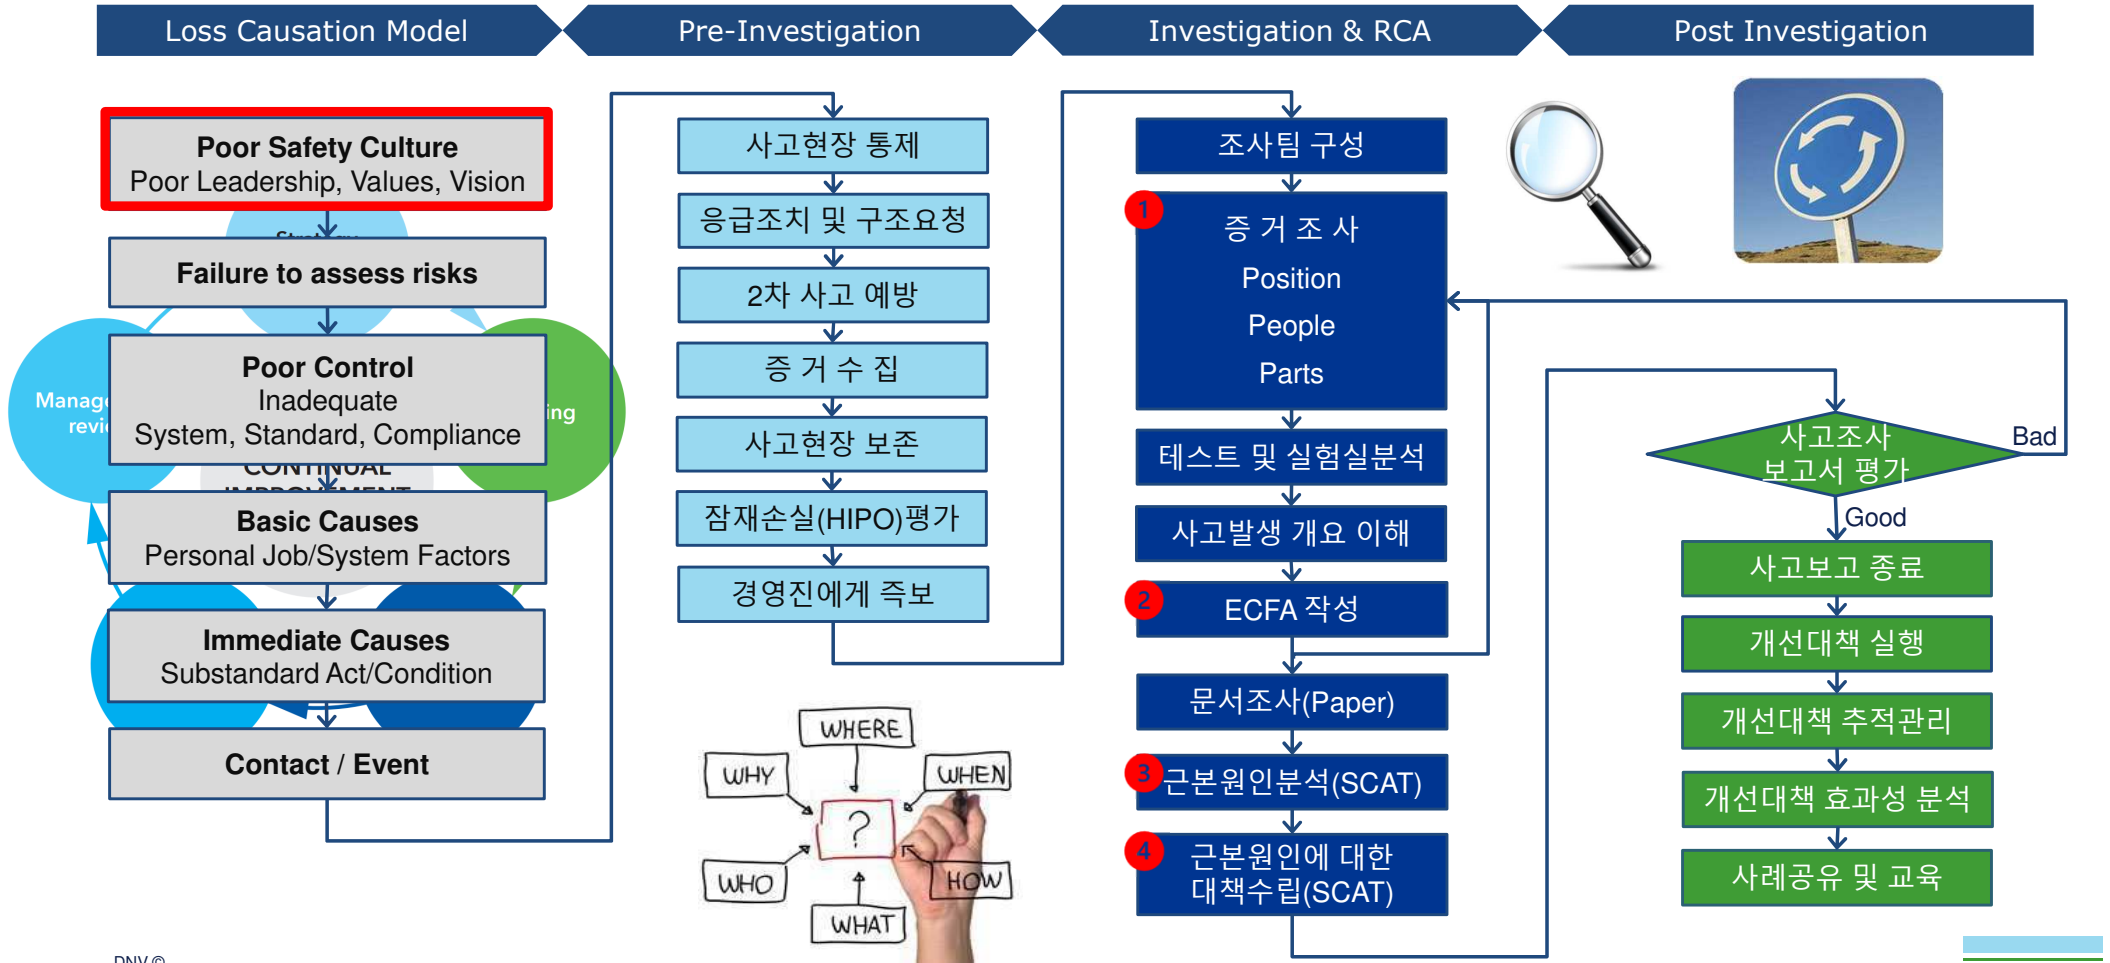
Loss Causation Model
Pre-Investigation
Investigation & RCA
Post Investigation

Poor Safety Culture
Poor Leadership, Values, Vision

Failure to assess risks

Poor Control
Inadequate
System, Standard, Compliance

Manag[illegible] revi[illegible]
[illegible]ing
CONTINUAL IMPROVEMENT

Basic Causes
Personal Job/System Factors

Immediate Causes
Substandard Act/Condition

Contact / Event

사고현장 통제
응급조치 및 구조요청
2차 사고 예방
증 거 수 집
사고현장 보존
잠재손실(HIPO)평가
경영진에게 즉보

WHERE
WHY
WHEN
?
WHO
HOW
WHAT

조사팀 구성
1
증 거 조 사
Position
People
Parts
테스트 및 실험실분석
사고발생 개요 이해
2
ECFA 작성
문서조사(Paper)
3
근본원인분석(SCAT)
4
근본원인에 대한 대책수립(SCAT)

사고조사 보고서 평가
Bad
Good
사고보고 종료
개선대책 실행
개선대책 추적관리
개선대책 효과성 분석
사례공유 및 교육

DNV ©